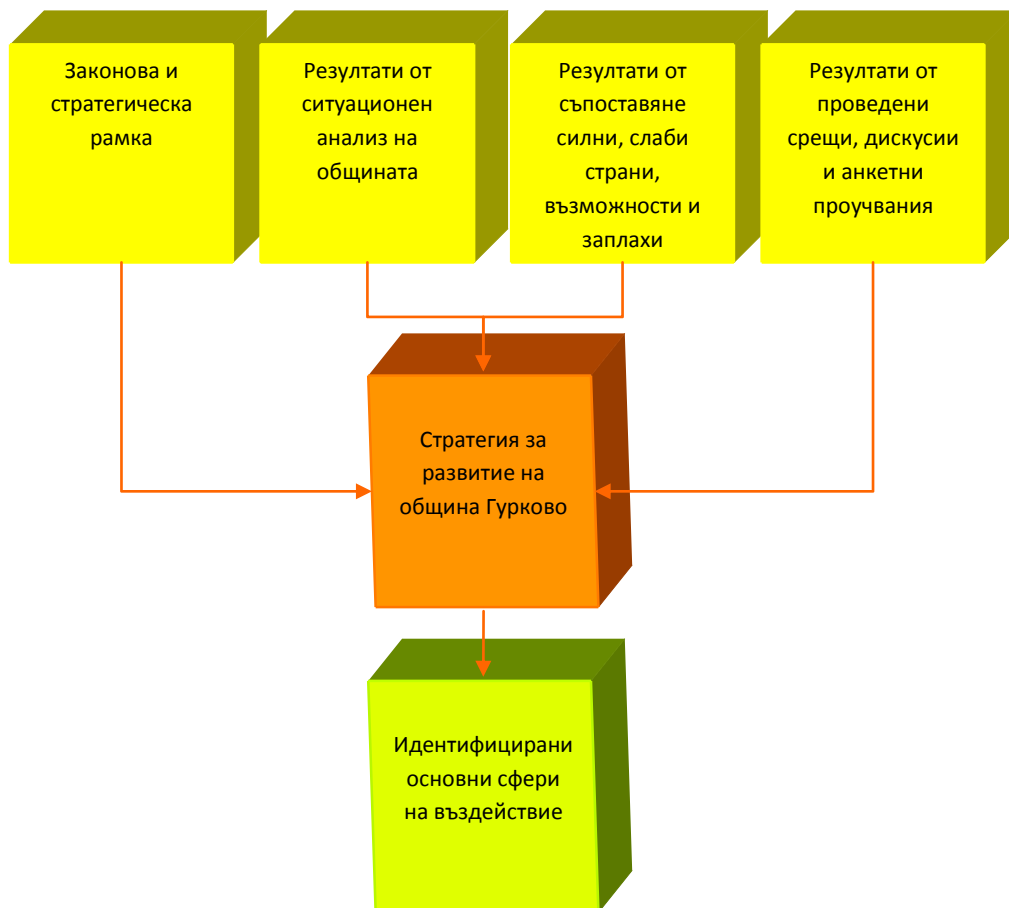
Законова и стратегическа рамка

Резултати от ситуационен анализ на общината

Резултати от съпоставяне силни, слаби страни, възможности и заплахи

Резултати от проведени срещи, дискусии и анкетни проучвания

Стратегия за развитие на община Гурково

Идентифицирани основни сфери на въздействие